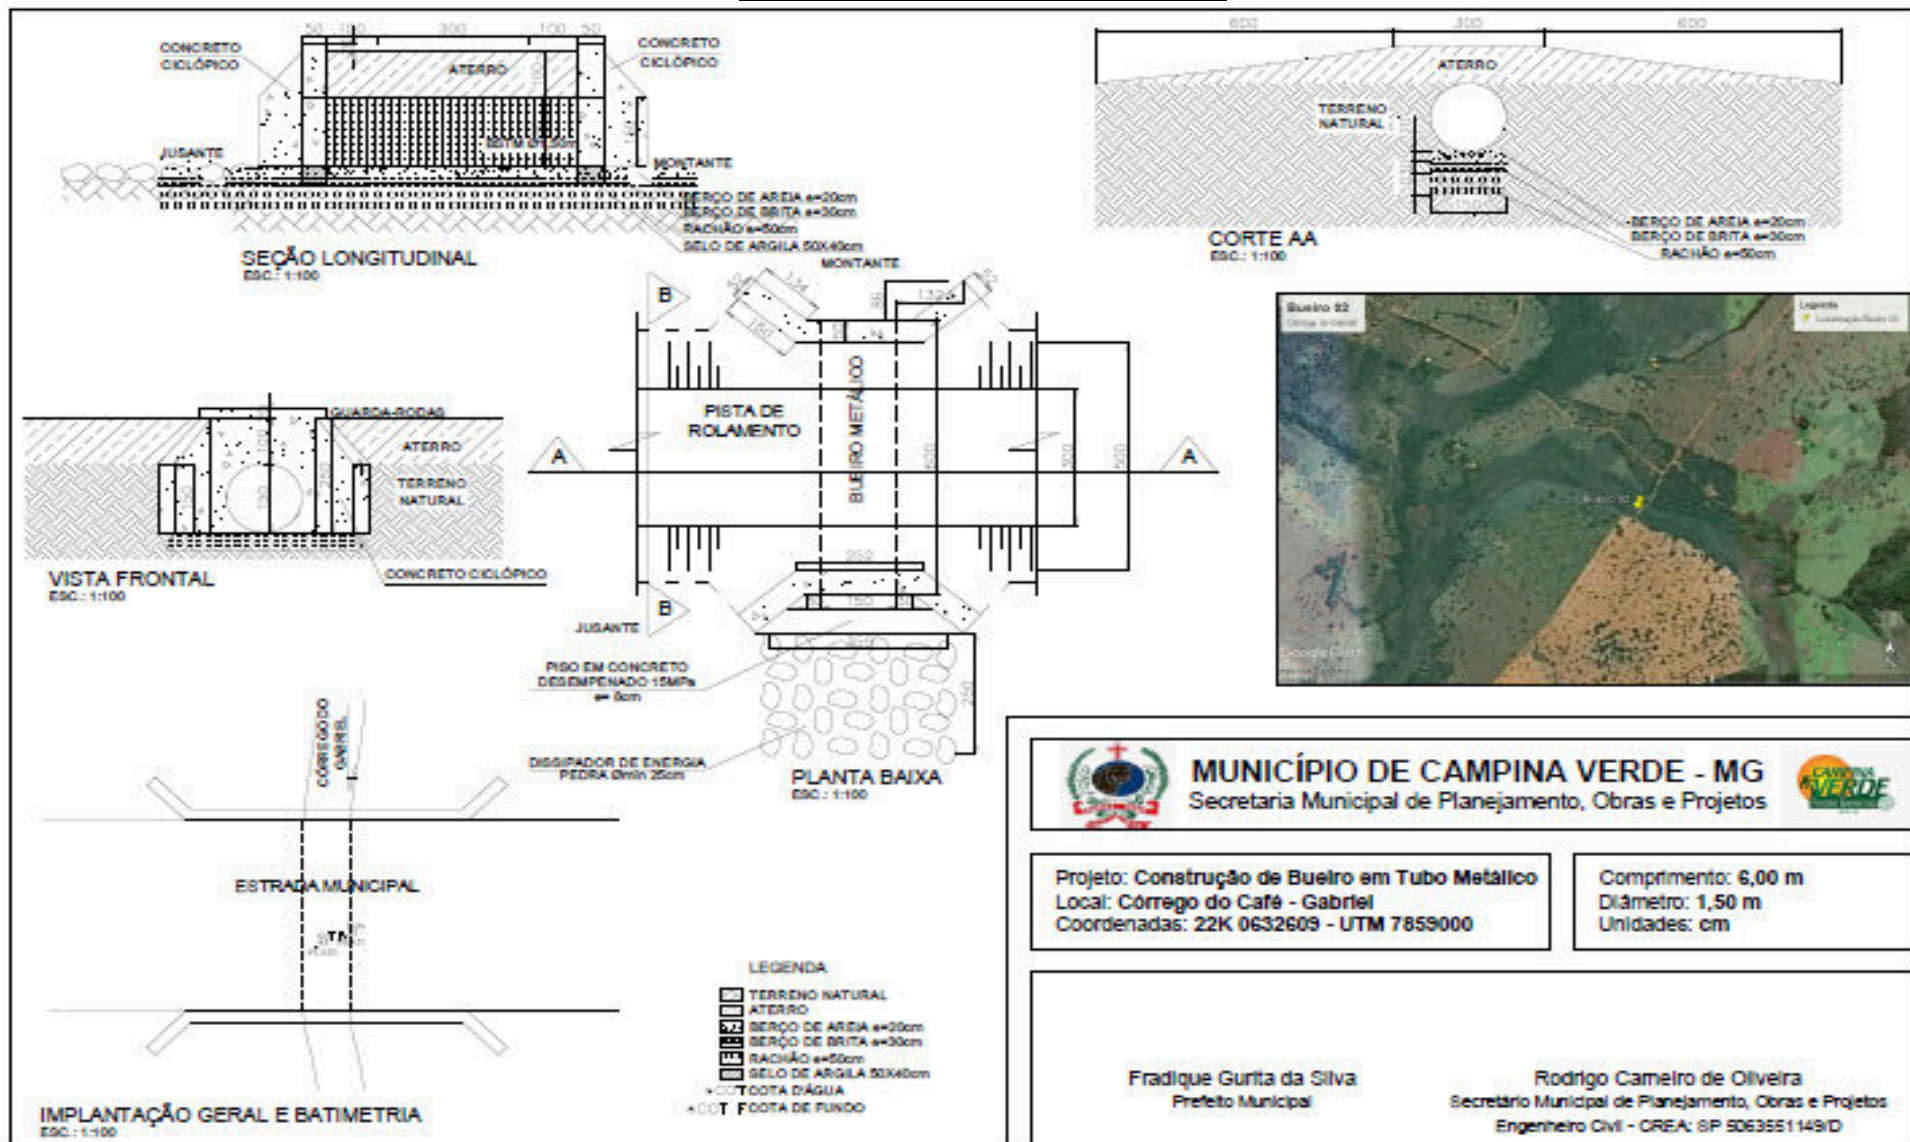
50 100 300 100 50

CONCRETO CICLÓPICO

ATERRO

CONCRETO CICLÓPICO

JUSANTE

MONTANTE

BERÇO DE AREIA e=20cm
BERÇO DE BRITA e=30cm
RACHÃO e=50cm
SELO DE ARGILA 50X40cm

SEÇÃO LONGITUDINAL
ESC.: 1:100

600 300 600

ATERRO

TERRENO NATURAL

CORTE AA
ESC.: 1:100

BERÇO DE AREIA e=20cm
BERÇO DE BRITA e=30cm
RACHÃO e=50cm

MONTANTE

B

B

GUARDA-RODAS

ATERRO

TERRENO NATURAL

VISTA FRONTAL
ESC.: 1:100

CONCRETO CICLÓPICO

PISTA DE ROLAMENTO

BUEIRO METÁLICO

A

A

JUSANTE

PISO EM CONCRETO DESEMPENADO 15MPa e= 8cm

DISSIPADOR DE ENERGIA PEDRA Ømin 25cm

PLANTA BAIXA
ESC.: 1:100

Bueiro 02

Legenda

CÓRREGO DO GABRIEL

ESTRADA MUNICIPAL

IMPLANTAÇÃO GERAL E BATIMETRIA
ESC.: 1:100

LEGENDA
TERRENO NATURAL
ATERRO
BERÇO DE AREIA e=20cm
BERÇO DE BRITA e=30cm
RACHÃO e=50cm
SELO DE ARGILA 50X40cm
COTA D'ÁGUA
COTA DE FUNDO

MUNICÍPIO DE CAMPINA VERDE - MG
Secretaria Municipal de Planejamento, Obras e Projetos

CAMPINA VERDE

Projeto: Construção de Bueiro em Tubo Metálico
Local: Córrego do Café - Gabriel
Coordenadas: 22K 0632609 - UTM 7859000

Comprimento: 6,00 m
Diâmetro: 1,50 m
Unidades: cm

Fradique Gurita da Silva
Prefeito Municipal

Rodrigo Carneiro de Oliveira
Secretário Municipal de Planejamento, Obras e Projetos
Engenheiro Civil - CREA: SP 5063551149/D